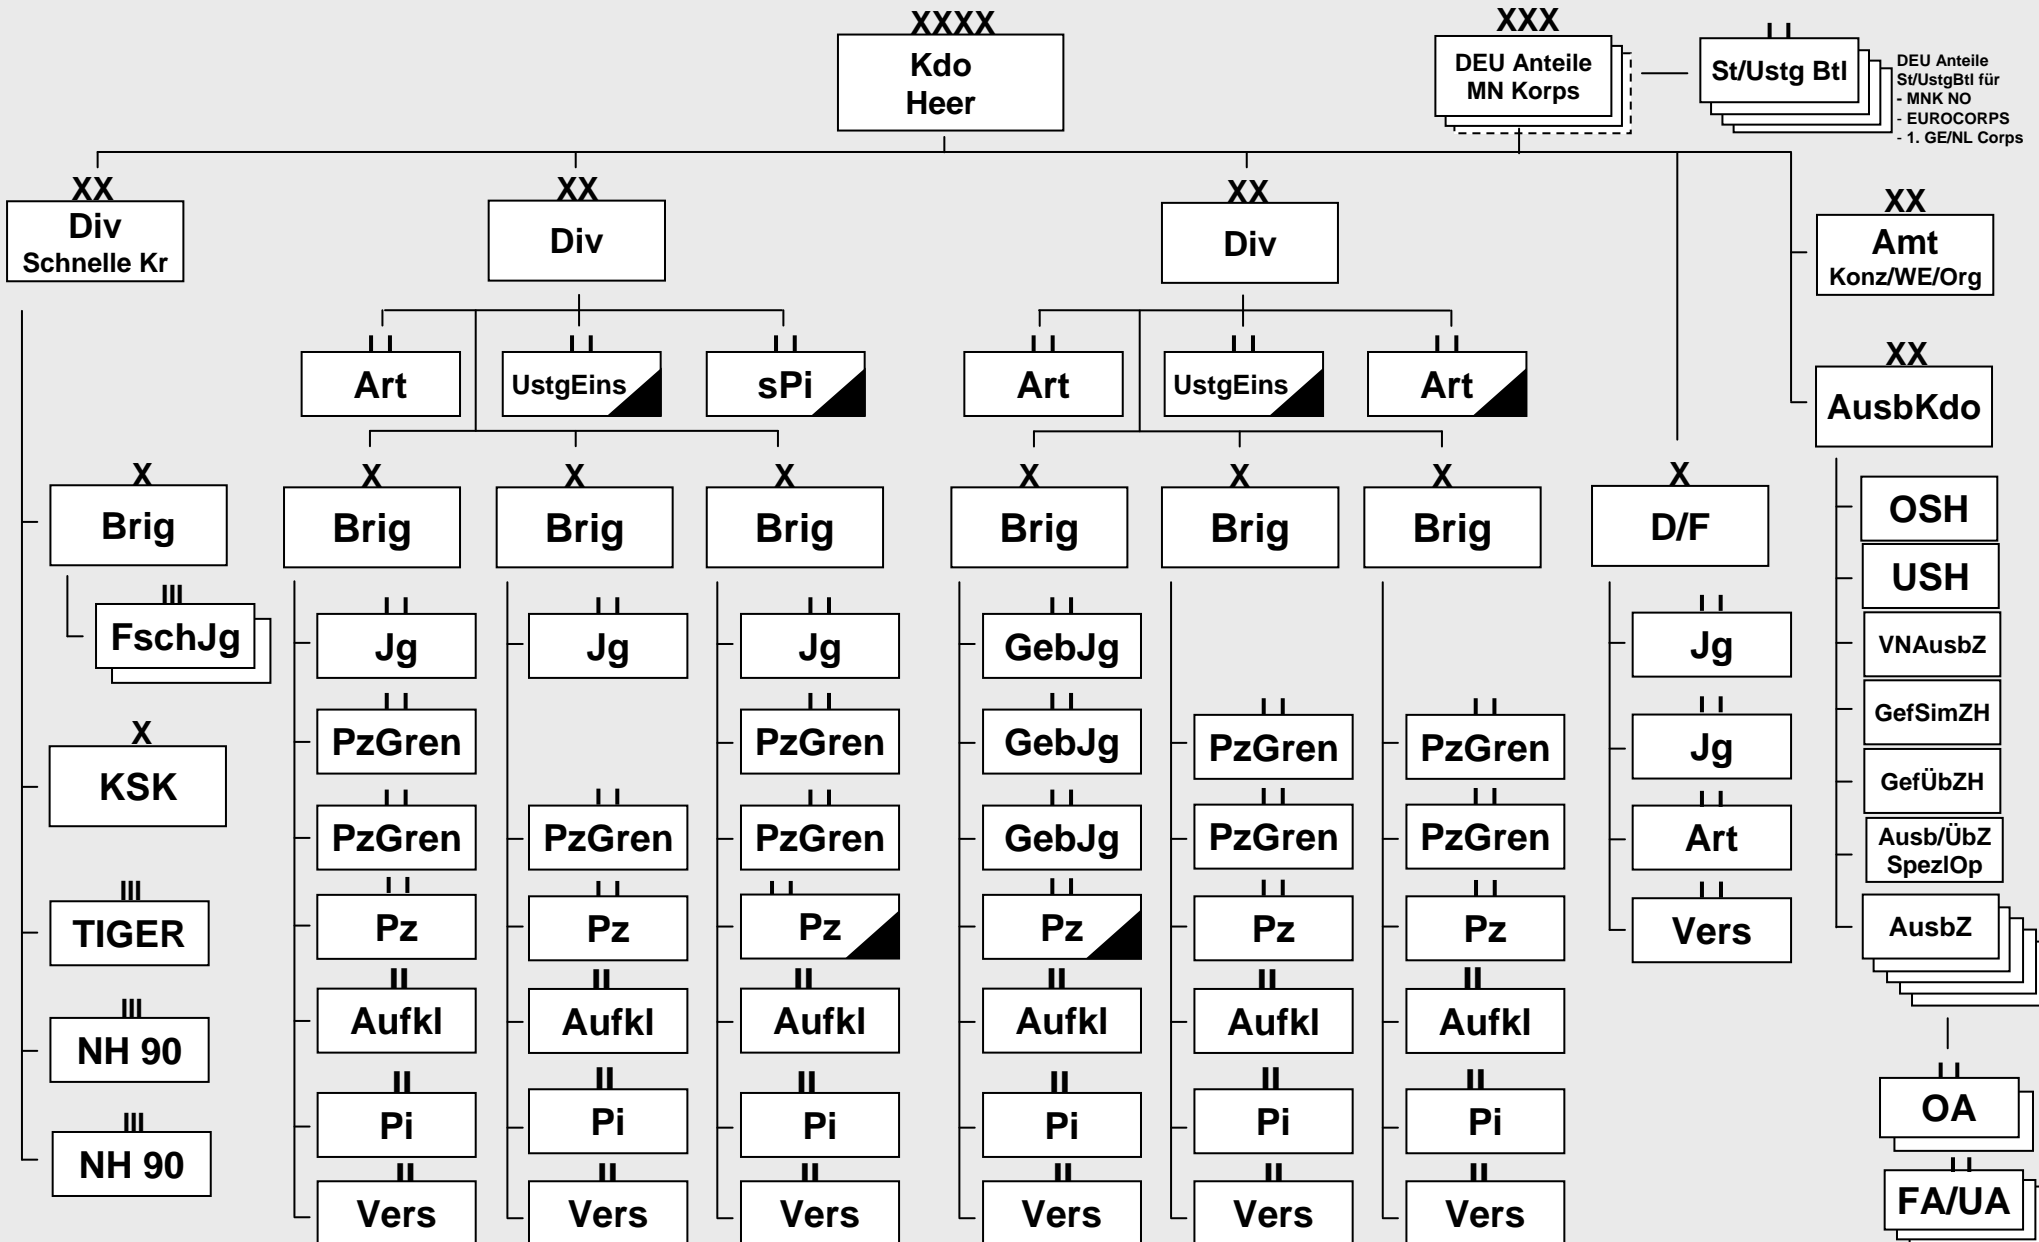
XXXX
Kdo Heer

XXX
DEU Anteile MN Korps

I I
St/Ustg Btl

DEU Anteile St/UstgBtl für
- MNK NO
- EUROCORPS
- 1. GE/NL Corps

XX
Div
Schnelle Kr

X
Brig

III
FschJg

X
KSK

III
TIGER

III
NH 90

III
NH 90

XX
Div

I I
Art

I I
UstgEins

I I
sPi

X
Brig

I I
Jg

I I
PzGren

I I
PzGren

I I
Pz

II
Aufkl

II
Pi

II
Vers

X
Brig

I I
Jg

I I
PzGren

I I
Pz

II
Aufkl

II
Pi

II
Vers

X
Brig

I I
Jg

I I
PzGren

I I
PzGren

I I
Pz

II
Aufkl

II
Pi

II
Vers

XX
Div

I I
Art

I I
UstgEins

I I
Art

X
Brig

I I
GebJg

I I
GebJg

I I
GebJg

I I
Pz

II
Aufkl

II
Pi

II
Vers

X
Brig

I I
PzGren

I I
PzGren

I I
Pz

II
Aufkl

II
Pi

II
Vers

X
Brig

I I
PzGren

I I
PzGren

I I
Pz

II
Aufkl

II
Pi

II
Vers

X
D/F

I I
Jg

I I
Jg

I I
Art

I I
Vers

XX
Amt
Konz/WE/Org

XX
AusbKdo

OSH

USH

VNAusbZ

GefSimZH

GefÜbZH

Ausb/ÜbZ SpezlOp

AusbZ

I I
OA

I I
FA/UA